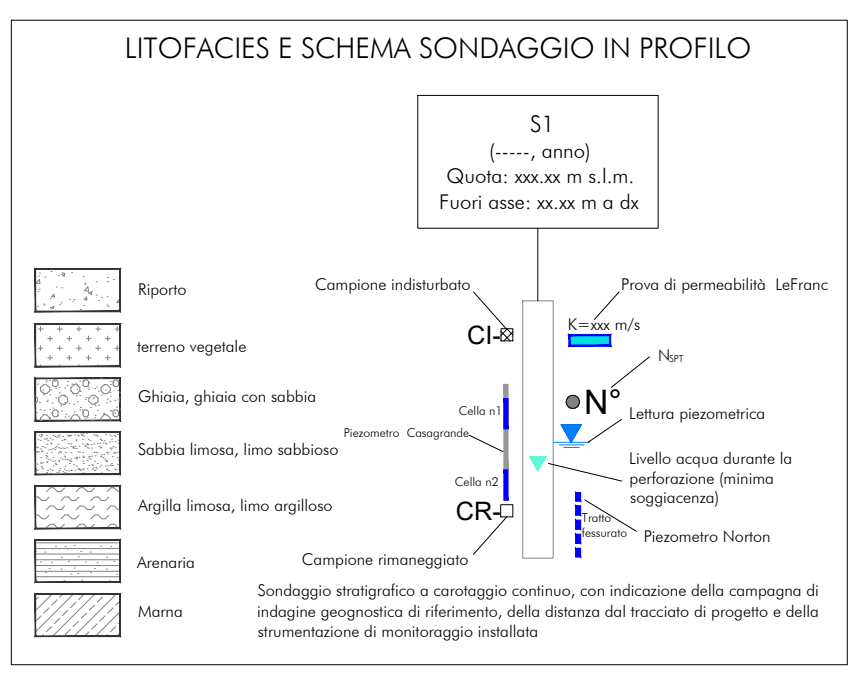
LITOFACIES E SCHEMA SONDAGGIO IN PROFILO

S1
(-----, anno)
Quota: xxx.xx m s.l.m.
Fuori asse: xx.xx m a dx

Riporto

terreno vegetale

Ghiaia, ghiaia con sabbia

Sabbia limosa, limo sabbioso

Argilla limosa, limo argilloso

Arenaria

Marna

Campione indisturbato

CI-

Prova di permeabilità LeFranc

K=xxx m/s

$N_{SPT}$

N°

Cella n1

Piezometro Casagrande

Lettura piezometrica

Livello acqua durante la perforazione (minima soggiacenza)

Cella n2

CR-

Tratto fessurato

Piezometro Norton

Campione rimaneggiato

Sondaggio stratigrafico a carotaggio continuo, con indicazione della campagna di indagine geognostica di riferimento, della distanza dal tracciato di progetto e della strumentazione di monitoraggio installata